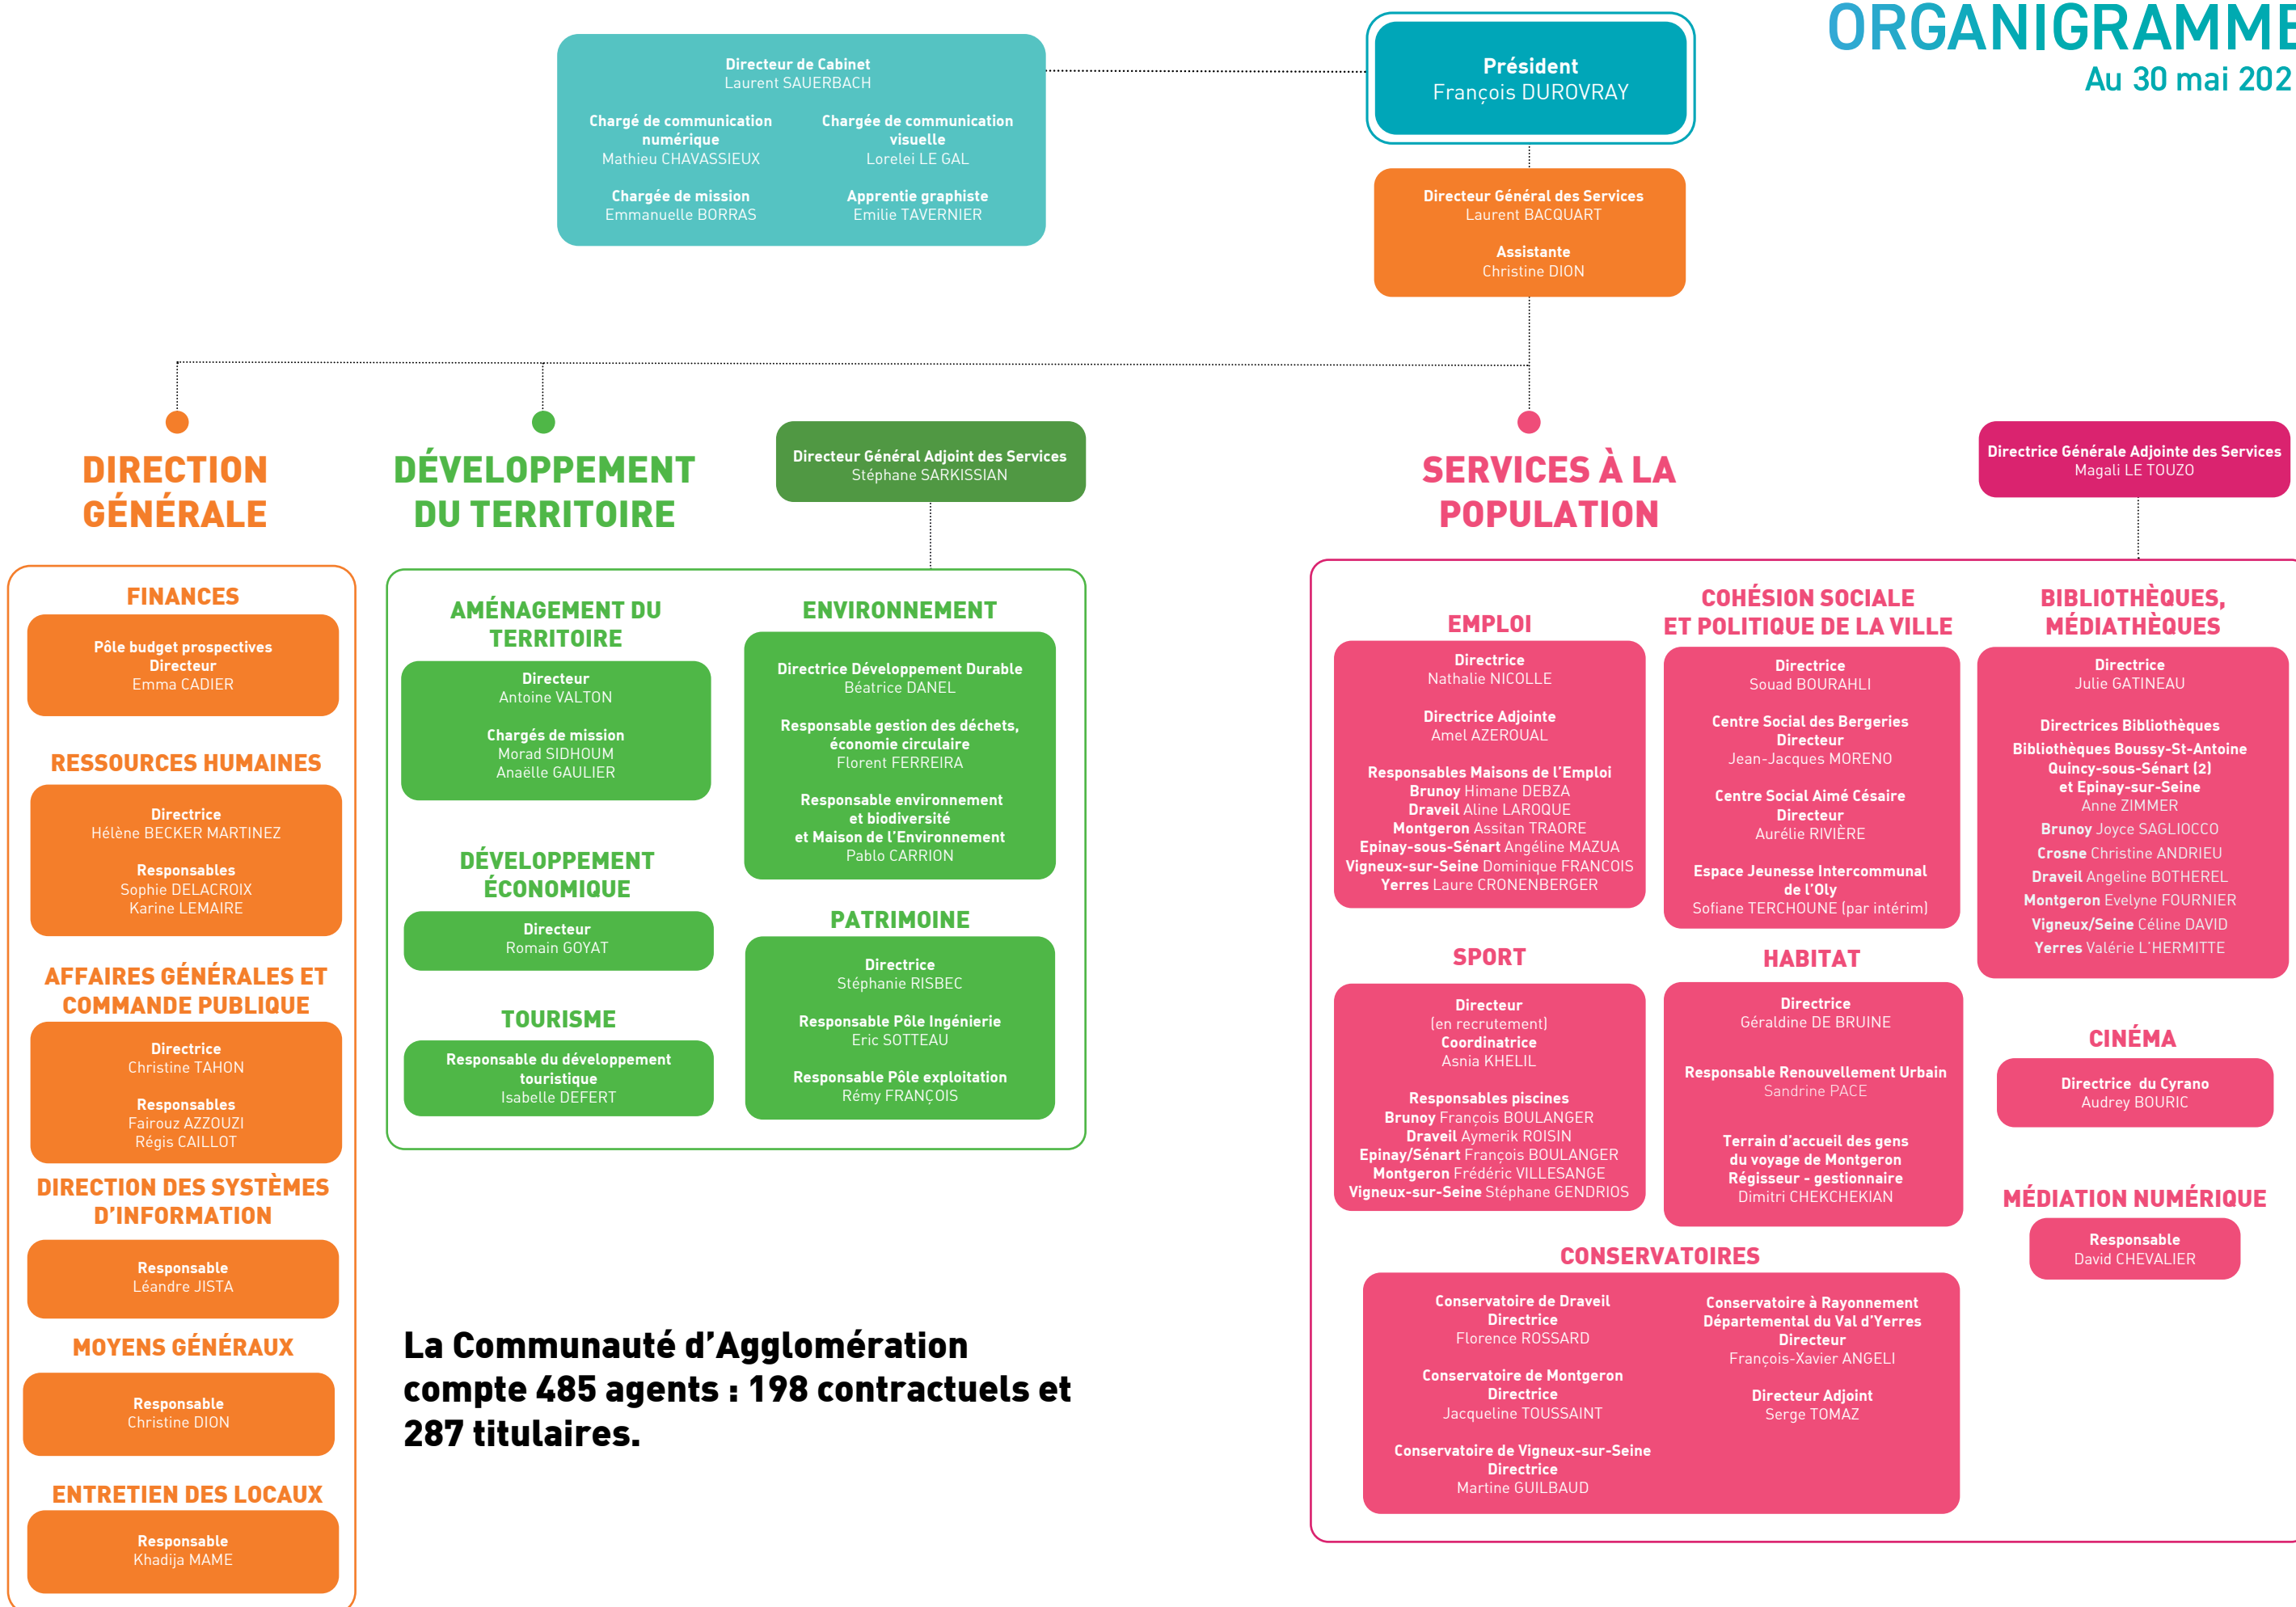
ORGANIGRAMME
Au 30 mai 202

Directeur de Cabinet
Laurent SAUERBACH

Chargé de communication numérique
Mathieu CHAVASSIEUX

Chargée de communication visuelle
Lorelei LE GAL

Chargée de mission
Emmanuelle BORRAS

Apprentie graphiste
Emilie TAVERNIER

Président
François DUROVRAY

Directeur Général des Services
Laurent BACQUART

Assistante
Christine DION

DIRECTION GÉNÉRALE

FINANCES

Pôle budget prospectives
Directeur
Emma CADIER

RESSOURCES HUMAINES

Directrice
Hélène BECKER MARTINEZ

Responsables
Sophie DELACROIX
Karine LEMAIRE

AFFAIRES GÉNÉRALES ET COMMANDE PUBLIQUE

Directrice
Christine TAHON

Responsables
Fairouz AZZOUZI
Régis CAILLOT

DIRECTION DES SYSTÈMES D'INFORMATION

Responsable
Léandre JISTA

MOYENS GÉNÉRAUX

Responsable
Christine DION

ENTRETIEN DES LOCAUX

Responsable
Khadija MAME

DÉVELOPPEMENT DU TERRITOIRE

Directeur Général Adjoint des Services
Stéphane SARKISSIAN

AMÉNAGEMENT DU TERRITOIRE

Directeur
Antoine VALTON

Chargés de mission
Morad SIDHOUM
Anaëlle GAULIER

DÉVELOPPEMENT ÉCONOMIQUE

Directeur
Romain GOYAT

TOURISME

Responsable du développement touristique
Isabelle DEFERT

ENVIRONNEMENT

Directrice Développement Durable
Béatrice DANEL

Responsable gestion des déchets, économie circulaire
Florent FERREIRA

Responsable environnement et biodiversité et Maison de l'Environnement
Pablo CARRION

PATRIMOINE

Directrice
Stéphanie RISBEC

Responsable Pôle Ingénierie
Eric SOTTEAU

Responsable Pôle exploitation
Rémy FRANÇOIS

La Communauté d'Agglomération compte 485 agents : 198 contractuels et 287 titulaires.

SERVICES À LA POPULATION

Directrice Générale Adjointe des Services
Magali LE TOUZO

EMPLOI

Directrice
Nathalie NICOLLE

Directrice Adjointe
Amel AZEROUAL

Responsables Maisons de l'Emploi
Brunoy Himane DEBZA
Draveil Aline LAROQUE
Montgeron Assitan TRAORE
Epinay-sous-Sénart Angéline MAZUA
Vigneux-sur-Seine Dominique FRANCOIS
Yerres Laure CRONENBERGER

SPORT

Directeur
(en recrutement)
Coordinatrice
Asnia KHELIL

Responsables piscines
Brunoy François BOULANGER
Draveil Aymerik ROISIN
Epinay/Sénart François BOULANGER
Montgeron Frédéric VILLESANGE
Vigneux-sur-Seine Stéphane GENDRIOS

COHÉSION SOCIALE ET POLITIQUE DE LA VILLE

Directrice
Souad BOURAHLI

Centre Social des Bergeries
Directeur
Jean-Jacques MORENO

Centre Social Aimé Césaire
Directeur
Aurélie RIVIÈRE

Espace Jeunesse Intercommunal de l'Oly
Sofiane TERCHOUNE (par intérim)

HABITAT

Directrice
Géraldine DE BRUINE

Responsable Renouvellement Urbain
Sandrine PACE

Terrain d'accueil des gens du voyage de Montgeron
Régisseur - gestionnaire
Dimitri CHEKCHEKIAN

BIBLIOTHÈQUES, MÉDIATHÈQUES

Directrice
Julie GATINEAU

Directrices Bibliothèques
Bibliothèques Boussy-St-Antoine Quincy-sous-Sénart (2) et Epinay-sur-Seine
Anne ZIMMER
Brunoy Joyce SAGLIOCCO
Crosne Christine ANDRIEU
Draveil Angeline BOTHEREL
Montgeron Evelyne FOURNIER
Vigneux/Seine Céline DAVID
Yerres Valérie L'HERMITTE

CINÉMA

Directrice du Cyrano
Audrey BOURIC

MÉDIATION NUMÉRIQUE

Responsable
David CHEVALIER

CONSERVATOIRES

Conservatoire de Draveil
Directrice
Florence ROSSARD

Conservatoire de Montgeron
Directrice
Jacqueline TOUSSAINT

Conservatoire de Vigneux-sur-Seine
Directrice
Martine GUILBAUD

Conservatoire à Rayonnement Départemental du Val d'Yerres
Directeur
François-Xavier ANGELI

Directeur Adjoint
Serge TOMAZ